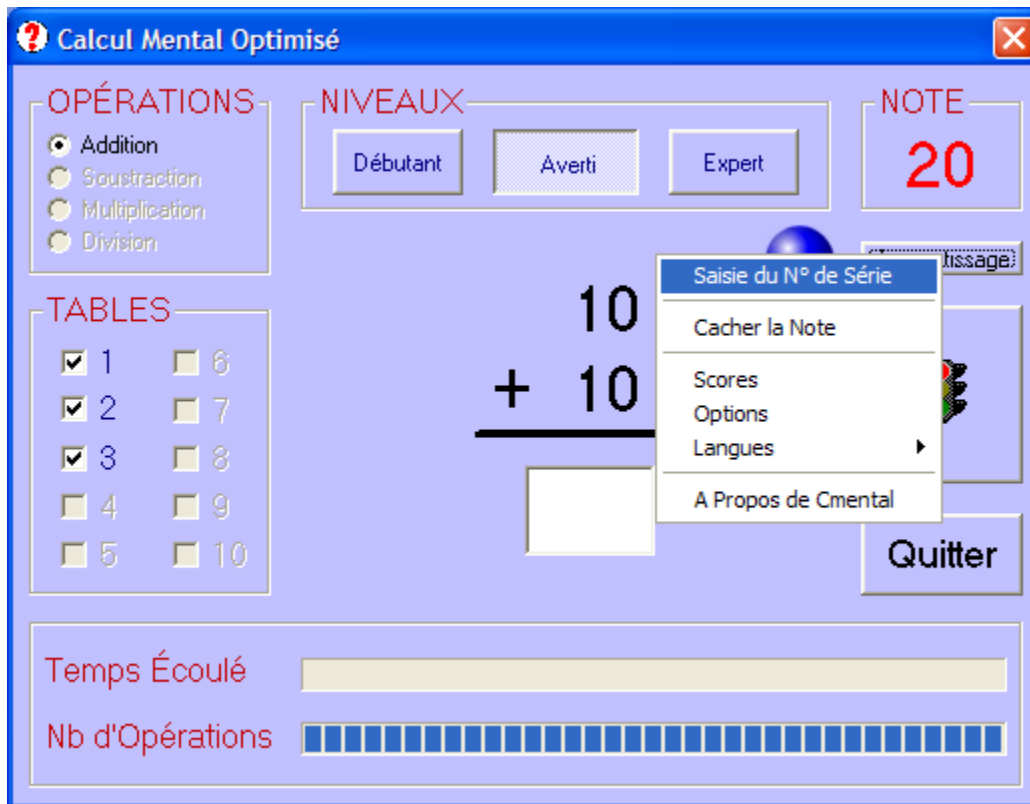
Calcul Mental Optimisé

OPÉRATIONS
Addition
Soustraction
Multiplication
Division

NIVEAUX
Débutant
Averti
Expert

NOTE
20

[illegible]tissage

TABLES
1 6
2 7
3 8
4 9
5 10

10
+ 10

Saisie du N° de Série
Cacher la Note
Scores
Options
Langues
A Propos de Cmental

Quitter

Temps Écoulé

Nb d'Opérations